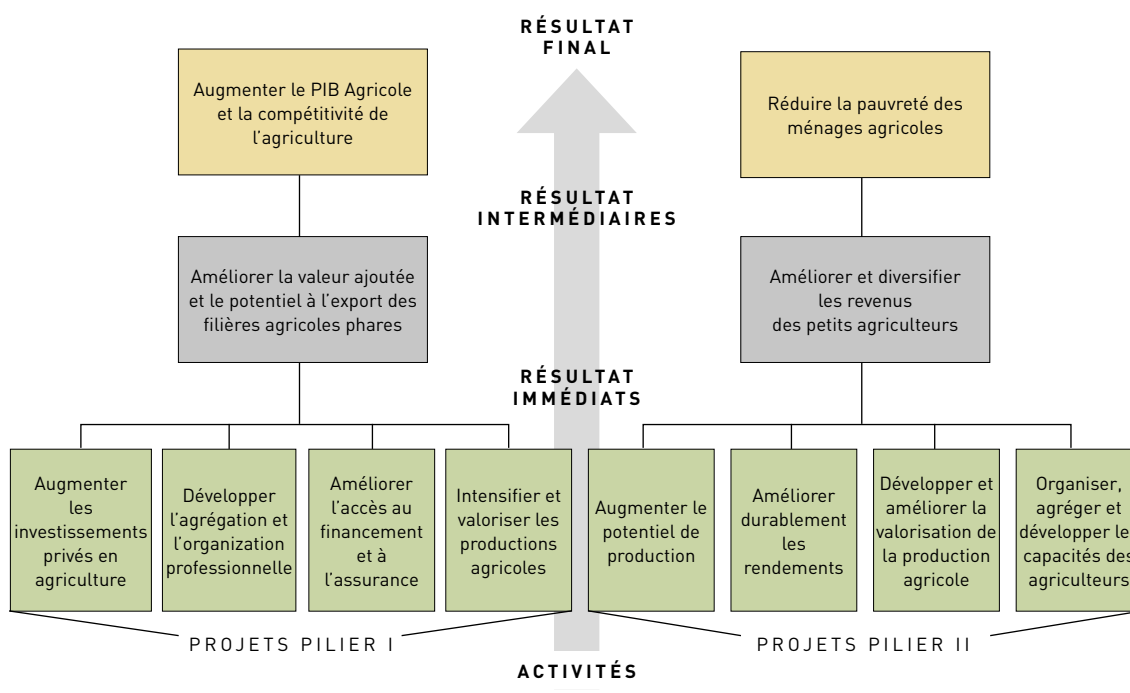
RÉSULTAT FINAL

Augmenter le PIB Agricole et la compétitivité de l'agriculture

Réduire la pauvreté des ménages agricoles

RÉSULTAT INTERMÉDIAIRES

Améliorer la valeur ajoutée et le potentiel à l'export des filières agricoles phares

Améliorer et diversifier les revenus des petits agriculteurs

RÉSULTAT IMMÉDIATS

Augmenter les investissements privés en agriculture

Développer l'agrégation et l'organization professionnelle

Améliorer l'accès au financement et à l'assurance

Intensifier et valoriser les productions agricoles

Augmenter le potentiel de production

Améliorer durablement les rendements

Développer et améliorer la valorisation de la production agricole

Organiser, agréger et développer le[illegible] capacités de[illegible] agriculteur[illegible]

PROJETS PILIER I

PROJETS PILIER II

ACTIVITÉS